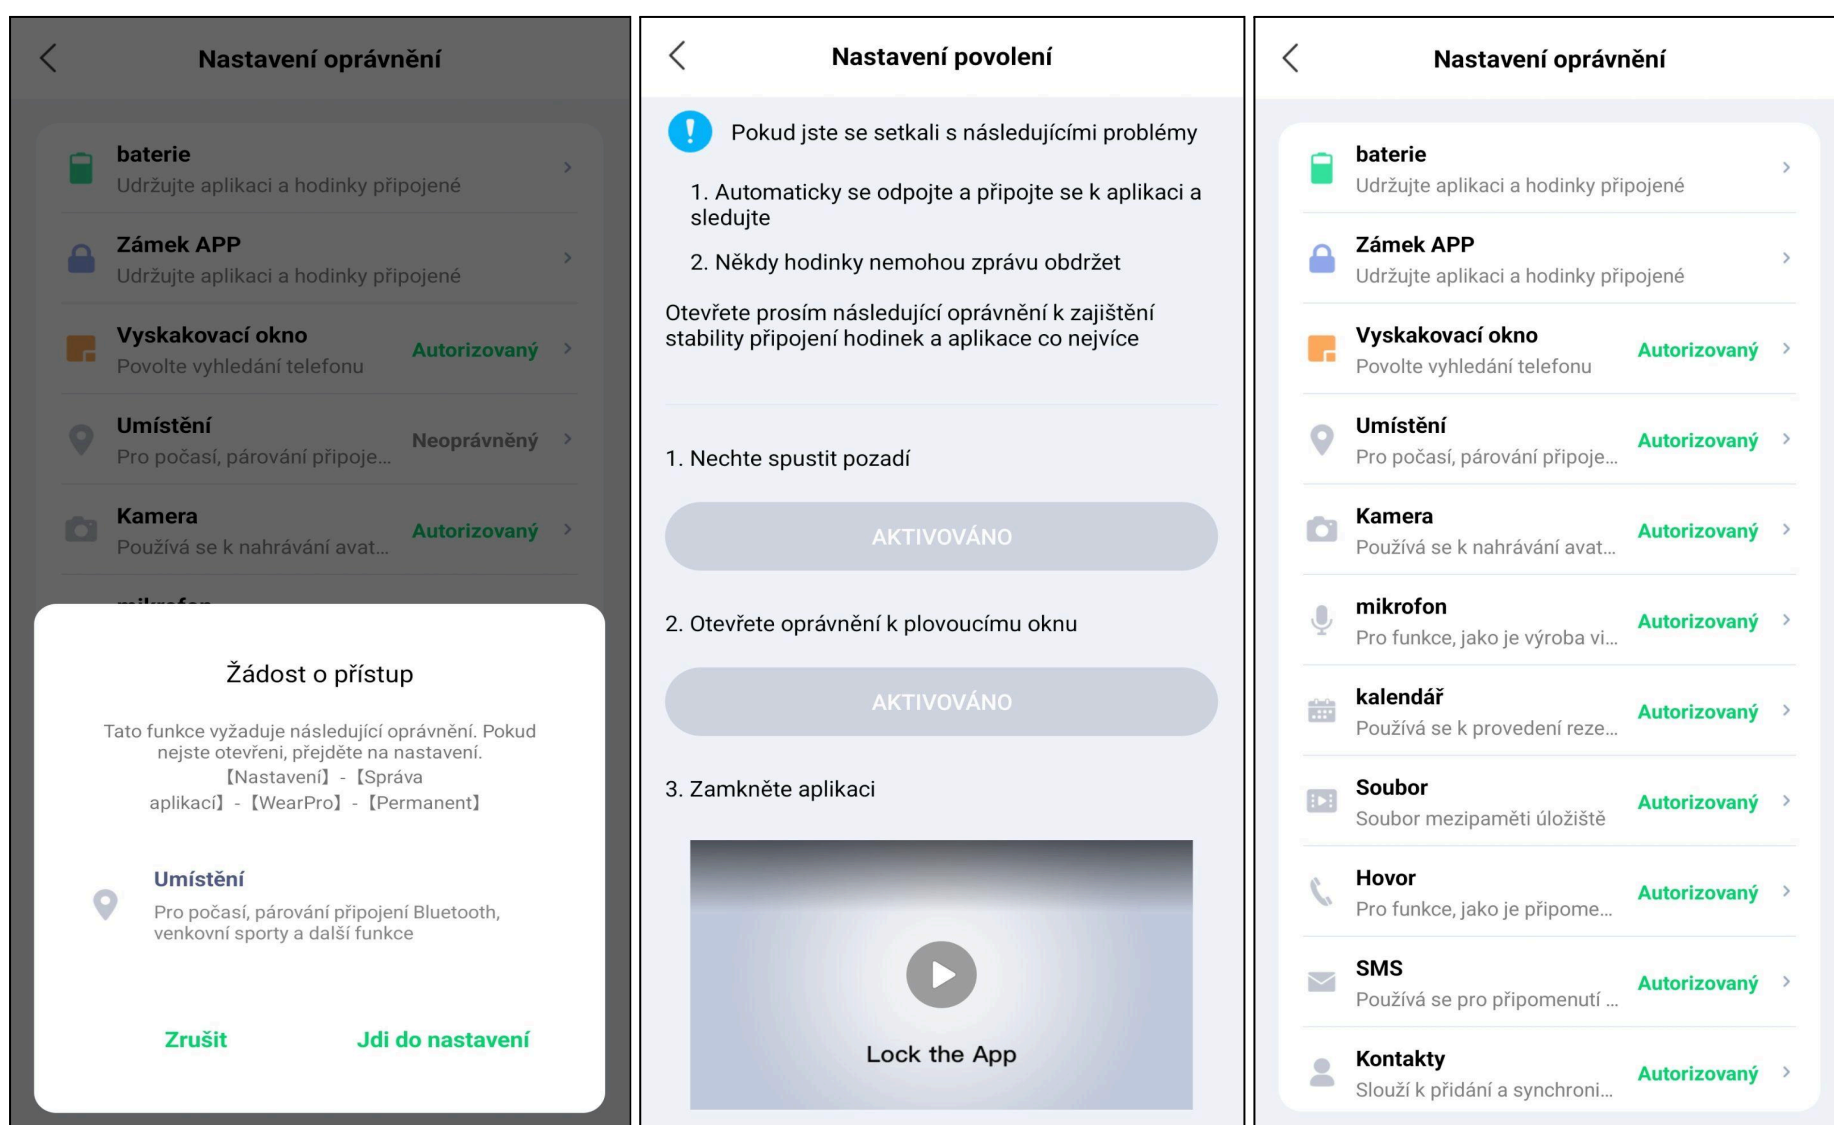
Nastavení oprávnění

baterie
Udržujte aplikaci a hodinky připojené

Zámek APP
Udržujte aplikaci a hodinky připojené

Vyskakovací okno
Povolte vyhledání telefonu
Autorizovaný

Umístění
Pro počasí, párování připoje...
Neoprávněný

Kamera
Používá se k nahrávání avat...
Autorizovaný

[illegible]

Žádost o přístup

Tato funkce vyžaduje následující oprávnění. Pokud nejste otevřeni, přejděte na nastavení. 【Nastavení】 - 【Správa aplikací】 - 【WearPro】 - 【Permanent】

Umístění
Pro počasí, párování připojení Bluetooth, venkovní sporty a další funkce

Zrušit
Jdi do nastavení

Nastavení povolení

Pokud jste se setkali s následujícími problémy

1. Automaticky se odpojte a připojte se k aplikaci a sledujte

2. Někdy hodinky nemohou zprávu obdržet

Otevřete prosím následující oprávnění k zajištění stability připojení hodinek a aplikace co nejvíce

1. Nechte spustit pozadí

AKTIVOVÁNO

2. Otevřete oprávnění k plovoucímu oknu

AKTIVOVÁNO

3. Zamkněte aplikaci

Lock the App

Nastavení oprávnění

baterie
Udržujte aplikaci a hodinky připojené

Zámek APP
Udržujte aplikaci a hodinky připojené

Vyskakovací okno
Povolte vyhledání telefonu
Autorizovaný

Umístění
Pro počasí, párování připoje...
Autorizovaný

Kamera
Používá se k nahrávání avat...
Autorizovaný

mikrofon
Pro funkce, jako je výroba vi...
Autorizovaný

kalendář
Používá se k provedení reze...
Autorizovaný

Soubor
Soubor mezipaměti úložiště
Autorizovaný

Hovor
Pro funkce, jako je připome...
Autorizovaný

SMS
Používá se pro připomenutí ...
Autorizovaný

Kontakty
Slouží k přidání a synchroni...
Autorizovaný